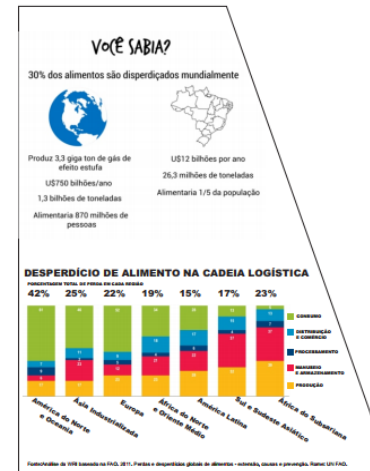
VOCÊ SABIA?

30% dos alimentos são disperdiçados mundialmente

Produz 3,3 giga ton de gás de efeito estufa

U$750 bilhões/ano

1,3 bilhões de toneladas

Alimentaria 870 milhões de pessoas

U$12 bilhões por ano

26,3 milhões de toneladas

Alimentaria 1/5 da população

DESPERDÍCIO DE ALIMENTO NA CADEIA LOGÍSTICA

PORCENTAGEM TOTAL DE PERDA EM CADA REGIÃO

42% 25% 22% 19% 15% 17% 23%

CONSUMO

DISTRIBUIÇÃO E COMÉRCIO

PROCESSAMENTO

MANUSEIO E ARMAZENAMENTO

PRODUÇÃO

América do Norte e Oceania

Ásia Industrializada

Europa

África do Norte e Oriente Médio

América Latina

Sul e Sudeste Asiático

África do Subsariana

Fonte:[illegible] 2011. Perdas e desperdícios globais de alimentos - extensão, causas e prevenção. Roma: UN FAO.